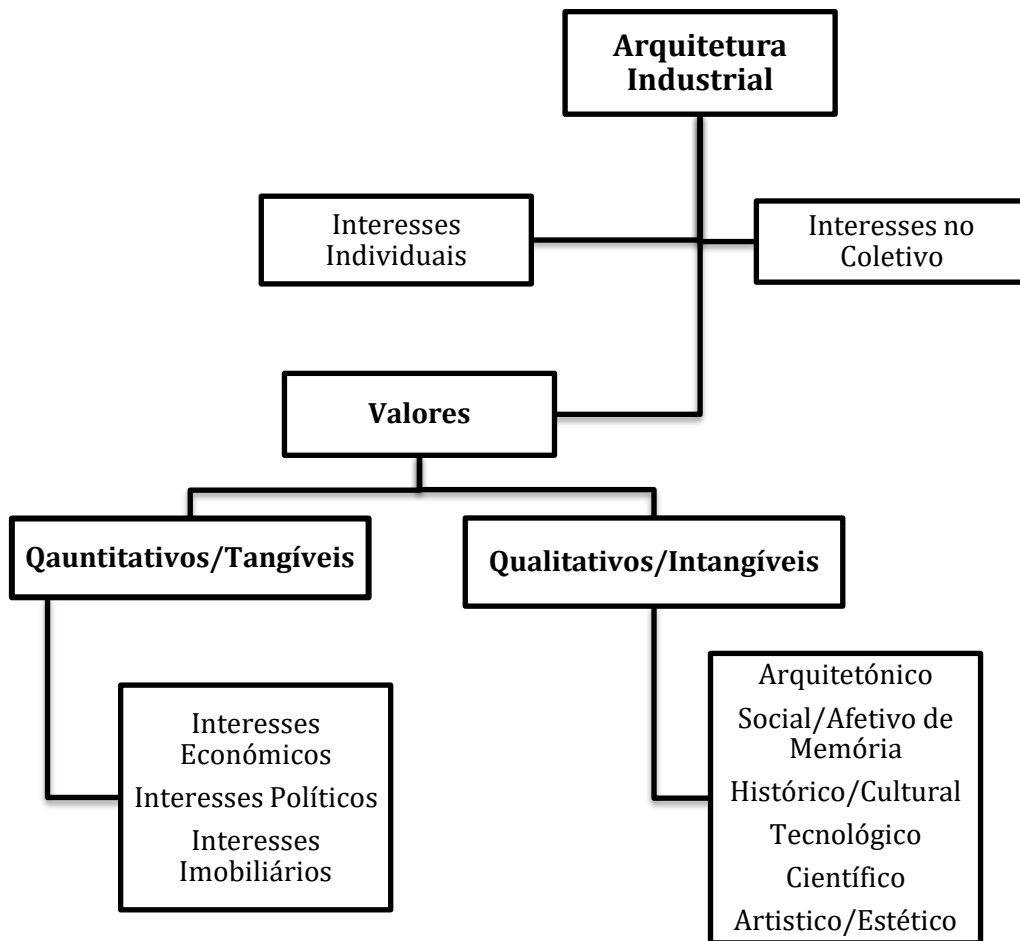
Arquitetura Industrial

Interesses Individuais

Interesses no Coletivo

Valores

Qauntitativos/Tangíveis

Qualitativos/Intangíveis

Interesses Económicos
Interesses Políticos
Interesses Imobiliários

Arquitetónico
Social/Afetivo de Memória
Histórico/Cultural
Tecnológico
Científico
Artistico/Estético